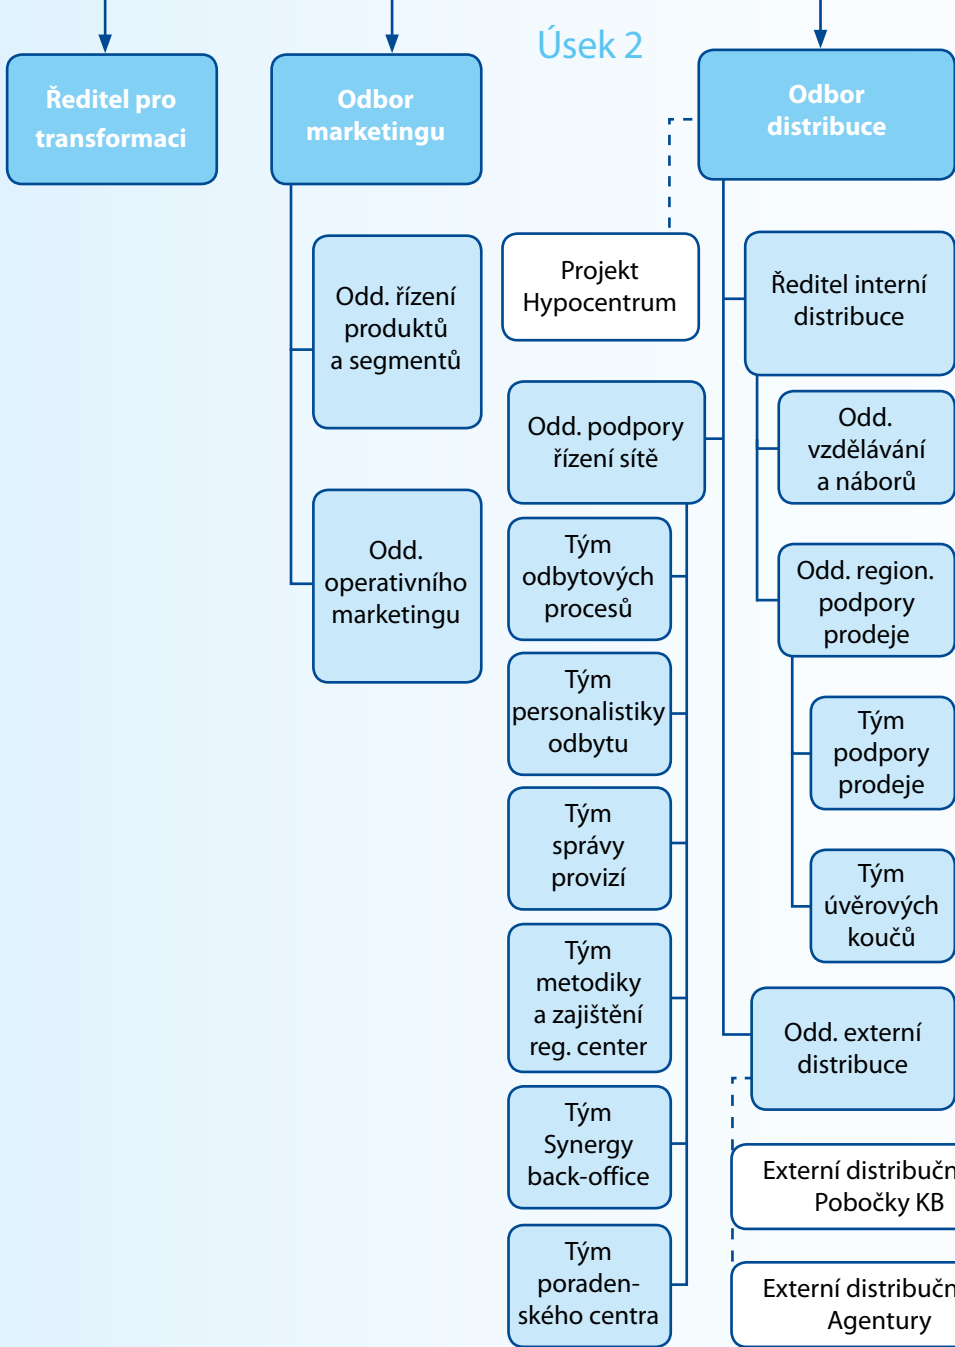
Úsek 2

Ředitel pro transformaci

Odbor marketingu

Odd. řízení produktů a segmentů

Odd. operativního marketingu

Projekt Hypocentrum

Odd. podpory řízení sítě

Tým odbytových procesů

Tým personalistiky odbytu

Tým správy provizí

Tým metodiky a zajištění reg. center

Tým Synergy back-office

Tým poradenského centra

Odbor distribuce

Ředitel interní distribuce

Odd. vzdělávání a náborů

Odd. region. podpory prodeje

Tým podpory prodeje

Tým úvěrových koučů

Odd. externí distribuce

Externí distribučn Pobočky KB

Externí distribučn Agentury